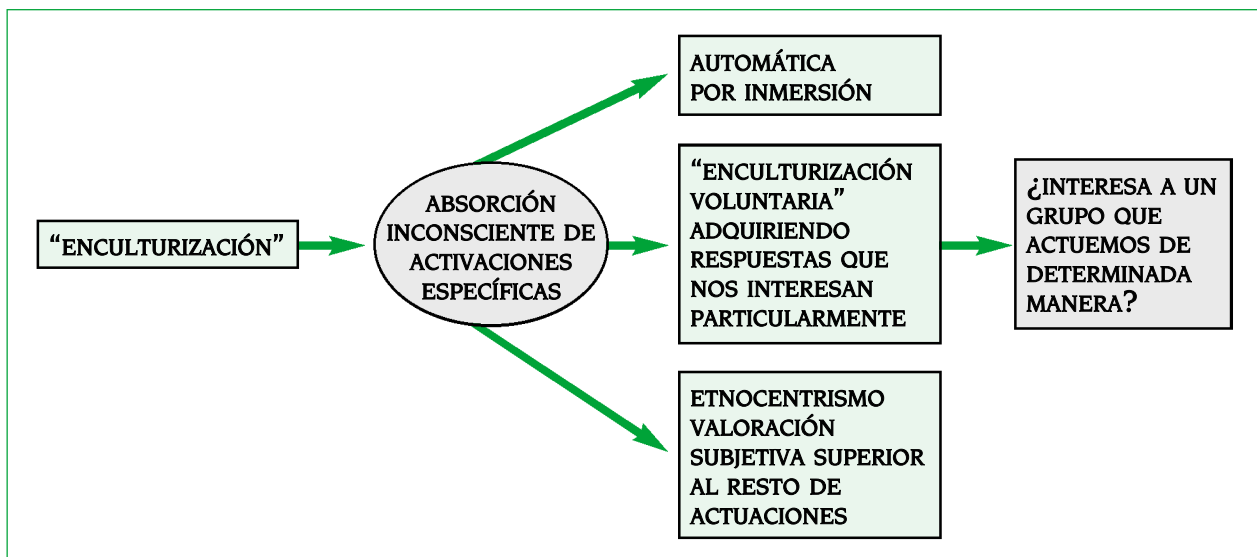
"ENCULTURIZACIÓN"

ABSORCIÓN INCONSCIENTE DE ACTIVACIONES ESPECÍFICAS

AUTOMÁTICA POR INMERSIÓN

"ENCULTURIZACIÓN VOLUNTARIA" ADQUIRIENDO RESPUESTAS QUE NOS INTERESAN PARTICULARMENTE

¿INTERESA A UN GRUPO QUE ACTUEMOS DE DETERMINADA MANERA?

ETNOCENTRISMO VALORACIÓN SUBJETIVA SUPERIOR AL RESTO DE ACTUACIONES